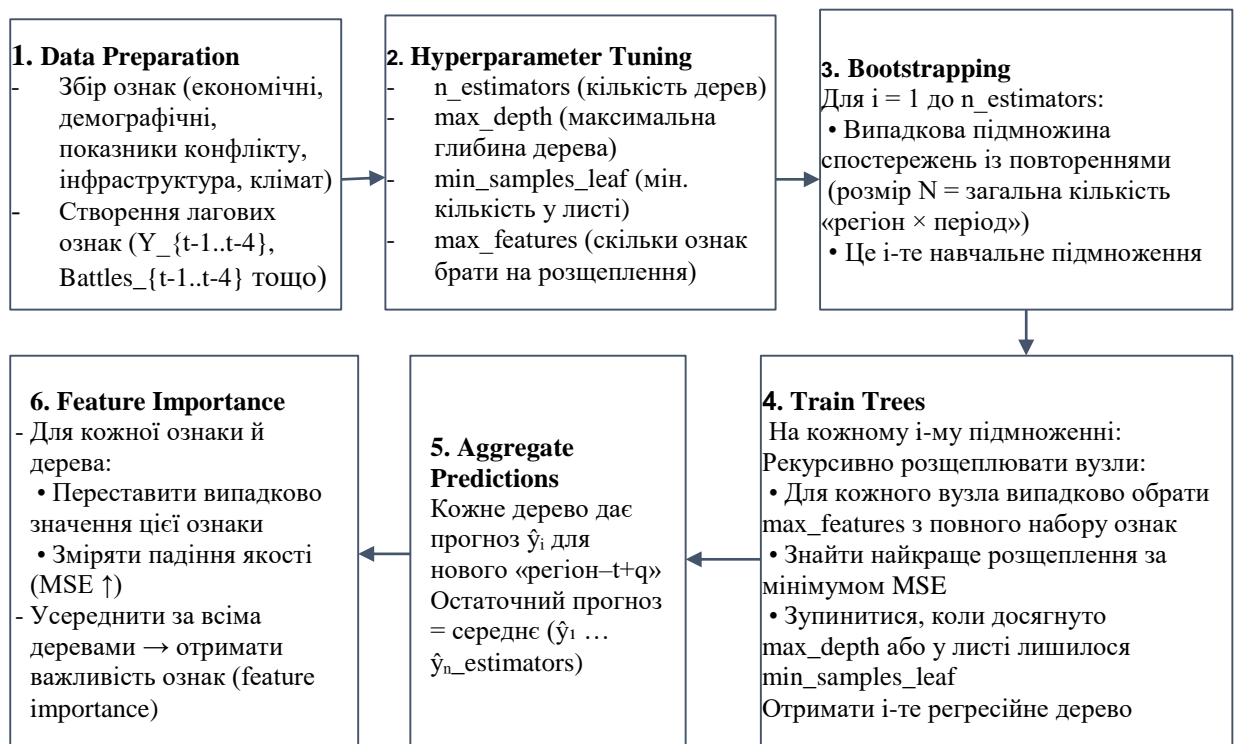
**1. Data Preparation**
- Збір ознак (економічні, демографічні, показники конфлікту, інфраструктура, клімат)
- Створення лагових ознак (Y_{t-1..t-4}, Battles_{t-1..t-4} тощо)

**2. Hyperparameter Tuning**
- n_estimators (кількість дерев)
- max_depth (максимальна глибина дерева)
- min_samples_leaf (мін. кількість у листі)
- max_features (скільки ознак брати на розщеплення)

**3. Bootstrapping**
Для i = 1 до n_estimators:
• Випадкова підмножина спостережень із повтореннями (розмір N = загальна кількість «регіон × період»)
• Це i-те навчальне підмноження

**4. Train Trees**
На кожному i-му підмноженні:
Рекурсивно розщеплювати вузли:
• Для кожного вузла випадково обрати max_features з повного набору ознак
• Знайти найкраще розщеплення за мінімумом MSE
• Зупинитися, коли досягнуто max_depth або у листі лишилося min_samples_leaf
Отримати i-те регресійне дерево

**5. Aggregate Predictions**
Кожне дерево дає прогноз $\hat{y}_i$ для нового «регіон–t+q»
Остаточний прогноз = середнє ($\hat{y}_1$ … $\hat{y}_n$_estimators)

**6. Feature Importance**
- Для кожної ознаки й дерева:
• Переставити випадково значення цієї ознаки
• Зміряти падіння якості (MSE ↑)
- Усереднити за всіма деревами → отримати важливість ознак (feature importance)